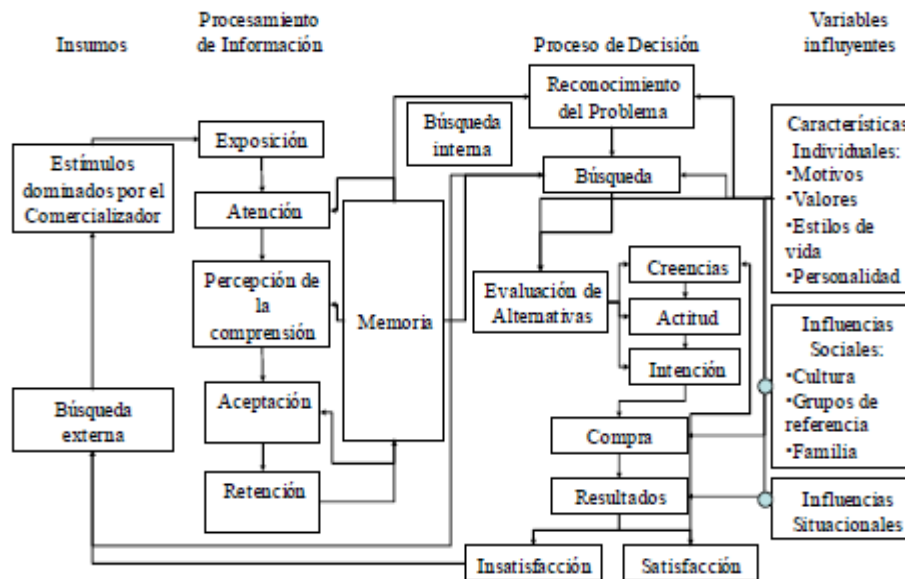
Insumos

Procesamiento de Información

Proceso de Decisión

Variables influyentes

Estímulos dominados por el Comercializador

Búsqueda externa

Exposición

Atención

Percepción de la comprensión

Aceptación

Retención

Memoria

Búsqueda interna

Reconocimiento del Problema

Búsqueda

Evaluación de Alternativas

Creencias

Actitud

Intención

Compra

Resultados

Insatisfacción

Satisfacción

Características Individuales:
·Motivos
·Valores
·Estilos de vida
·Personalidad

Influencias Sociales:
·Cultura
·Grupos de referencia
·Familia

Influencias Situacionales